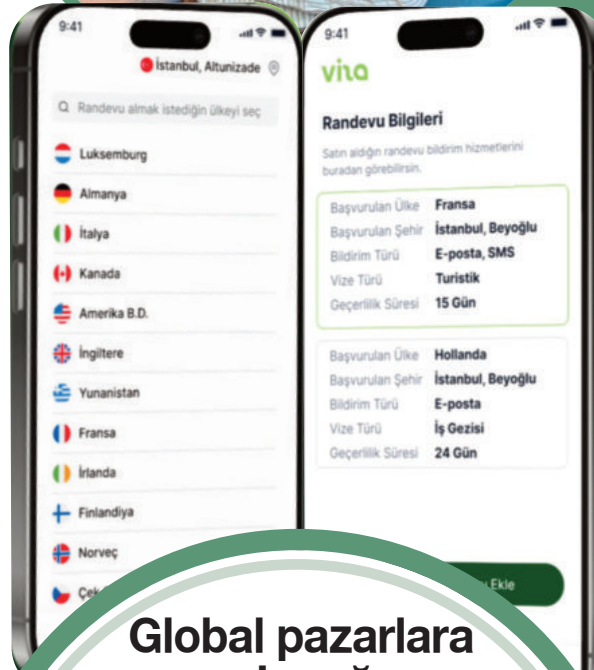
9:41

İstanbul, Altunizade

Randevu almak istediğin ülkeyi seç

Luksemburg

Almanya

İtalya

Kanada

Amerika B.D.

İngiltere

Yunanistan

Fransa

İrlanda

Finlandiya

Norveç

Çek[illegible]

9:41

vi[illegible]a

Randevu Bilgileri

Satın aldığın randevu bildirim hizmetlerini buradan görebilirsin.

| | |
|---|---|
| Başvurulan Ülke | Fransa |
| Başvurulan Şehir | İstanbul, Beyoğlu |
| Bildirim Türü | E-posta, SMS |
| Vize Türü | Turistik |
| Geçerlilik Süresi | 15 Gün |

| | |
|---|---|
| Başvurulan Ülke | Hollanda |
| Başvurulan Şehir | İstanbul, Beyoğlu |
| Bildirim Türü | E-posta |
| Vize Türü | İş Gezisi |
| Geçerlilik Süresi | 24 Gün |

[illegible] Ekle

Global pazarlara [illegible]